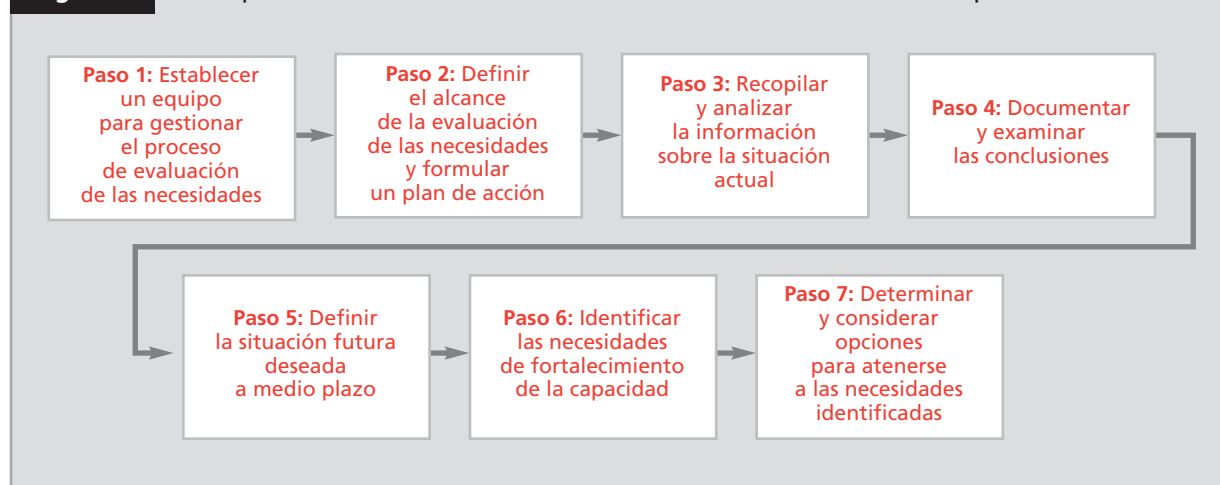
Paso 1: Establecer un equipo para gestionar el proceso de evaluación de las necesidades

Paso 2: Definir el alcance de la evaluación de las necesidades y formular un plan de acción

Paso 3: Recopilar y analizar la información sobre la situación actual

Paso 4: Documentar y examinar las conclusiones

Paso 5: Definir la situación futura deseada a medio plazo

Paso 6: Identificar las necesidades de fortalecimiento de la capacidad

Paso 7: Determinar y considerar opciones para atenerse a las necesidades identificadas